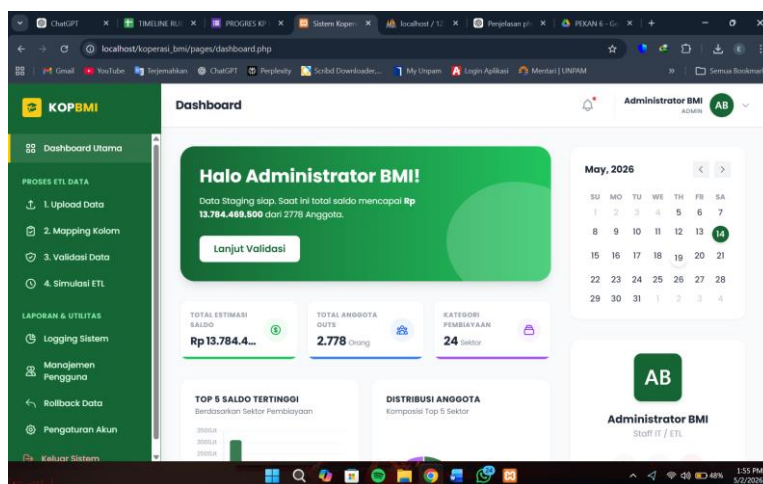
ChatGPT | TIMELINE RU | PROGRES KP | Sistem Kopera | localhost / 12 | Penjelasan ph | PEKAN 6 - Go | +

localhost/koperasi_bmi/pages/dashboard.php

Gmail YouTube Terjemahkan ChatGPT Perplexity Scribd Downloader... My Unpam Login Aplikasi Mentari | UNPAM » Semua Bookmark

KOPBMI

Dashboard

Administrator BMI
ADMIN
AB

Dashboard Utama

PROSES ETL DATA
1. Upload Data
2. Mapping Kolom
3. Validasi Data
4. Simulasi ETL

LAPORAN & UTILITAS
Logging Sistem
Manajemen Pengguna
Rollback Data
Pengaturan Akun
Keluar Sistem

Halo Administrator BMI!
Data Staging siap. Saat ini total saldo mencapai Rp 13.784.469.500 dari 2778 Anggota.
Lanjut Validasi

May, 2026

| SU | MO | TU | WE | TH | FR | SA |
|---|---|---|---|---|---|---|
| 1 | 2 | 3 | 4 | 5 | 6 | 7 |
| 8 | 9 | 10 | 11 | 12 | 13 | 14 |
| 15 | 16 | 17 | 18 | 19 | 20 | 21 |
| 22 | 23 | 24 | 25 | 26 | 27 | 28 |
| 29 | 30 | 31 | 1 | 2 | 3 | 4 |

TOTAL ESTIMASI SALDO
Rp 13.784.4...

TOTAL ANGGOTA OUTS
2.778 Orang

KATEGORI PEMBIAYAAN
24 Sektor

TOP 5 SALDO TERTINGGI
Berdasarkan Sektor Pembiayaan
3500Jt
3000Jt
2500Jt

DISTRIBUSI ANGGOTA
Komposisi Top 5 Sektor

AB
Administrator BMI
Staff IT / ETL

1:55 PM
5/2/2026
48%